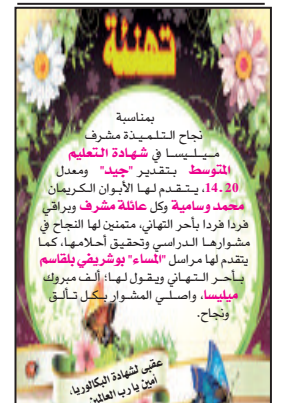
تهنئة

بمناسبة نجاح التلميذة مشرف ميليسا في شهادة التعليم المتوسط بتقدير "جيد" ومعدل 14.20، يتقدم لها الأبوان الكريمان محمد وسامية وكل عائلة مشرف وبراقي فردا فردا بأحر التهاني، متمنين لها النجاح في مشوارها الدراسي وتحقيق أحلامها، كما يتقدم لها مراسل "المساء" بوشريفي بلقاسم بأحر التهاني ويقول لها: ألف مبروك ميليسا، واصلي المشوار بكل تألق ونجاح.

عقبى لشهادة البكالوريا، آمين يا رب العالمين.